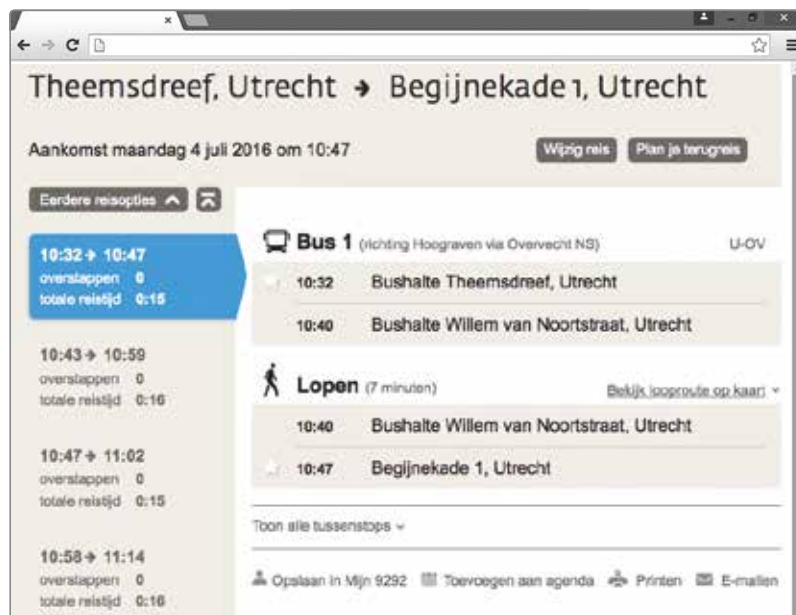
Theemsdreef, Utrecht → Begijnekade 1, Utrecht

Aankomst maandag 4 juli 2016 om 10:47

Wijzig reis  Plan je terugreis

Eerdere reisopties

10:32 → 10:47
overstappen 0
totale reistijd 0:15

10:43 → 10:59
overstappen 0
totale reistijd 0:16

10:47 → 11:02
overstappen 0
totale reistijd 0:15

10:58 → 11:14
overstappen 0
totale reistijd 0:16

Bus 1 (richting Hoograven via Overvecht NS) U-OV

10:32 Bushalte Theemsdreef, Utrecht

10:40 Bushalte Willem van Noortstraat, Utrecht

Lopen (7 minuten) Bekijk looproute op kaart

10:40 Bushalte Willem van Noortstraat, Utrecht

10:47 Begijnekade 1, Utrecht

Toon alle tussenstops

Opslaan in Mijn 9292  Toevoegen aan agenda  Printen  E-mailen